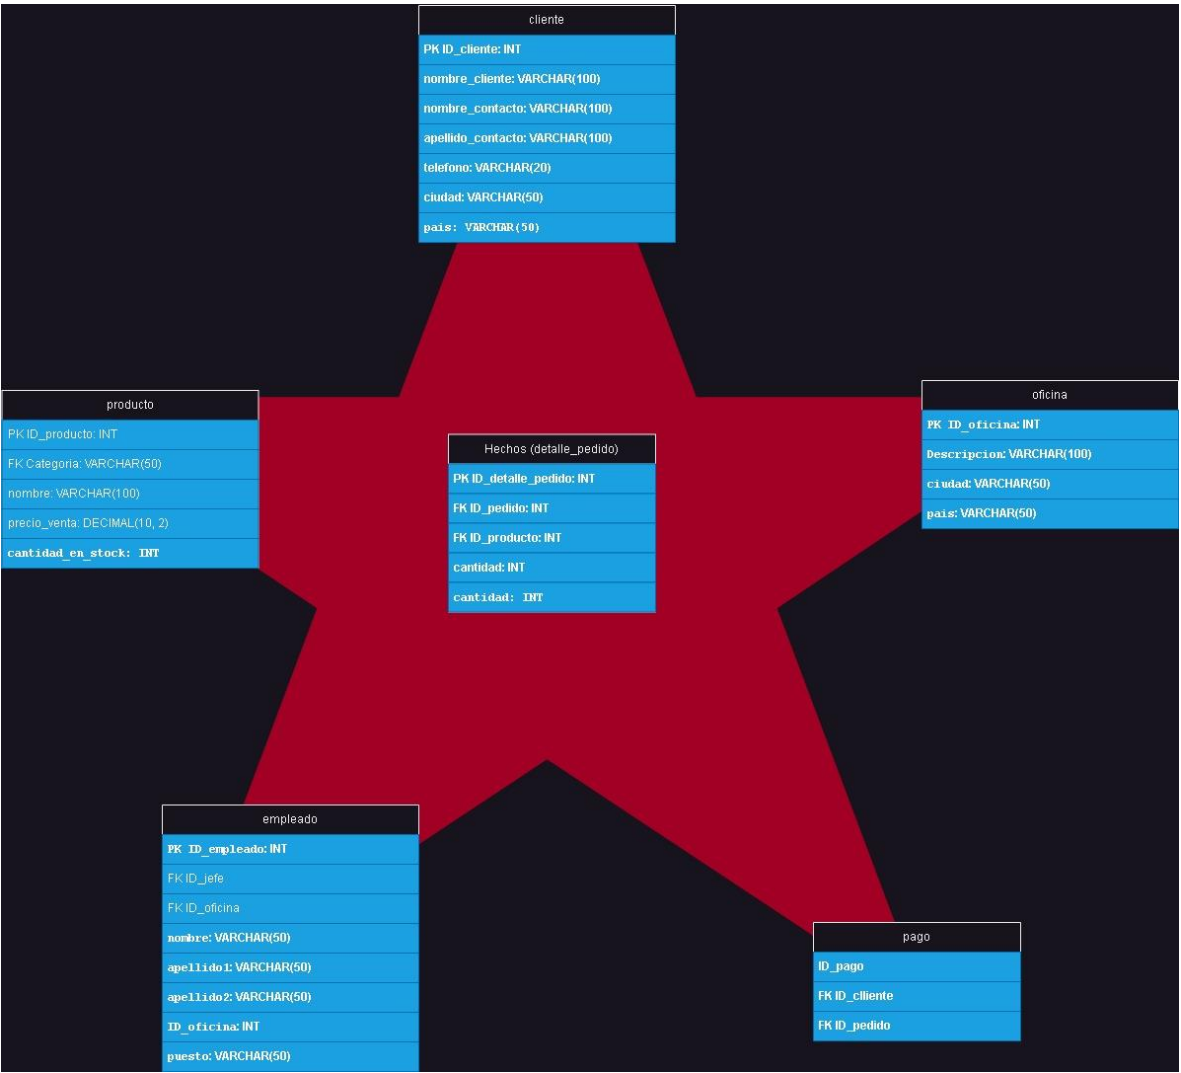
cliente

PK ID_cliente: INT

nombre_cliente: VARCHAR(100)

nombre_contacto: VARCHAR(100)

apellido_contacto: VARCHAR(100)

telefono: VARCHAR(20)

ciudad: VARCHAR(50)

pais: VARCHAR(50)

producto

PK ID_producto: INT

FK Categoria: VARCHAR(50)

nombre: VARCHAR(100)

precio_venta: DECIMAL(10, 2)

cantidad_en_stock: INT

Hechos (detalle_pedido)

PK ID_detalle_pedido: INT

FK ID_pedido: INT

FK ID_producto: INT

cantidad: INT

cantidad: INT

oficina

PK ID_oficina: INT

Descripcion: VARCHAR(100)

ciudad: VARCHAR(50)

pais: VARCHAR(50)

empleado

PK ID_empleado: INT

FK ID_jefe

FK ID_oficina

nombre: VARCHAR(50)

apellido1: VARCHAR(50)

apellido2: VARCHAR(50)

ID_oficina: INT

puesto: VARCHAR(50)

pago

ID_pago

FK ID_clliente

FK ID_pedido